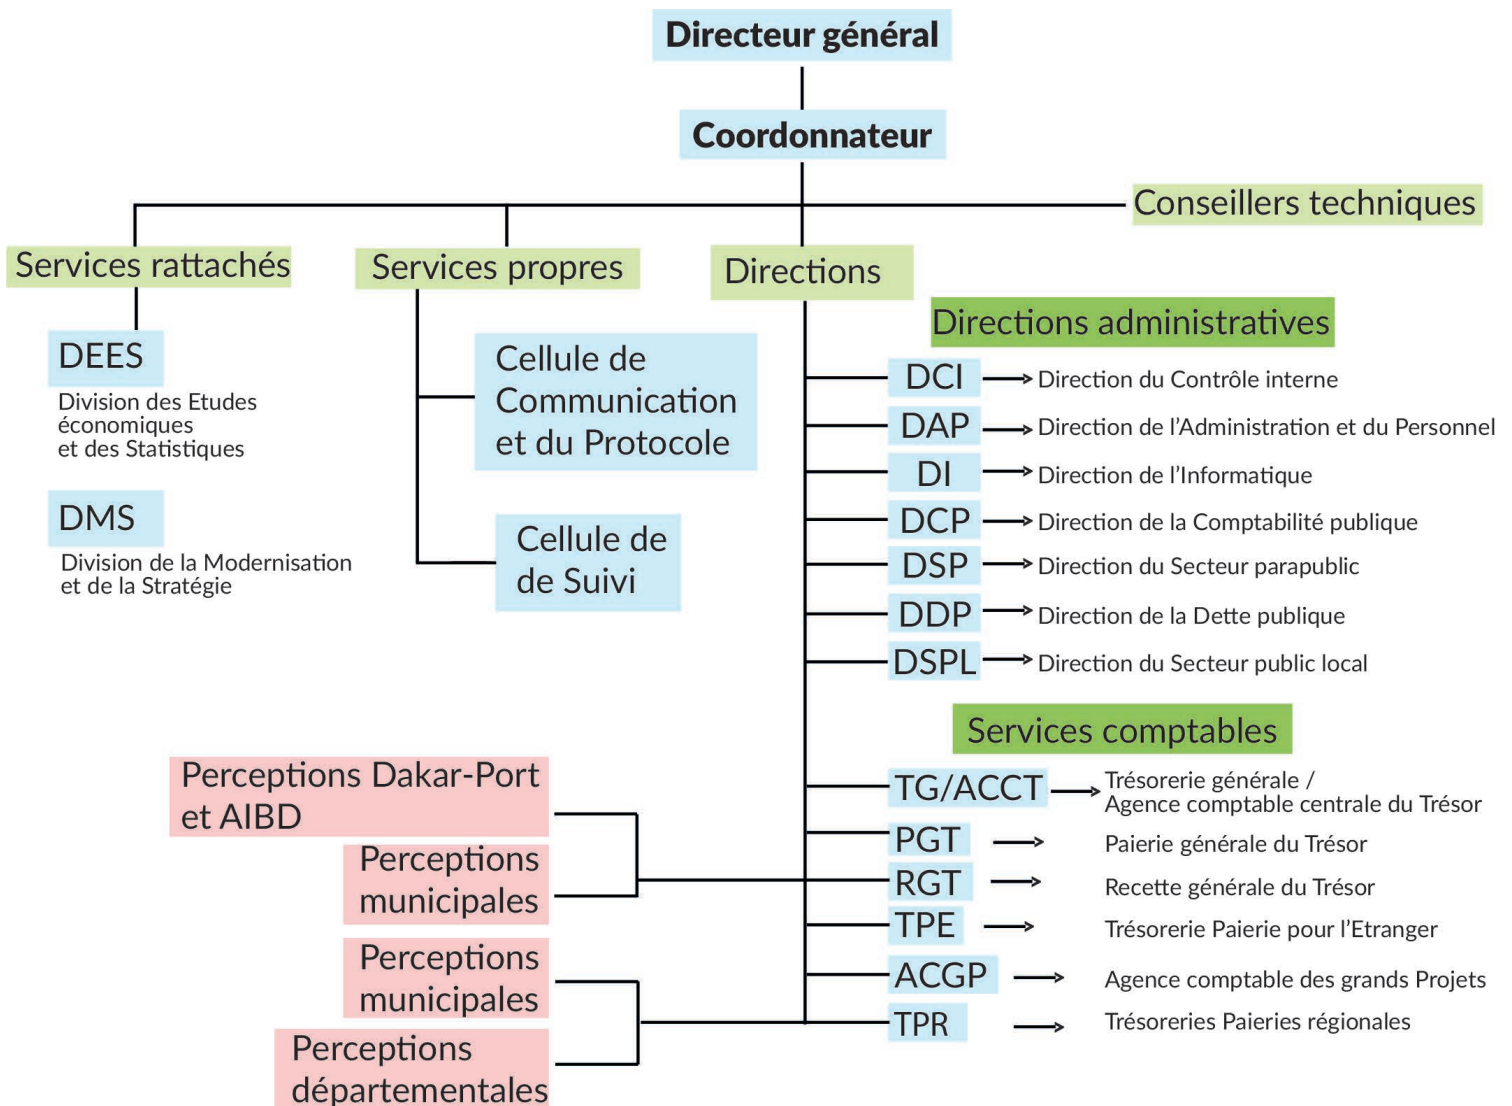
Directeur général

Coordonnateur

Conseillers techniques

Services rattachés

Services propres

Directions

DEES
Division des Etudes économiques et des Statistiques

DMS
Division de la Modernisation et de la Stratégie

Cellule de Communication et du Protocole

Cellule de de Suivi

Directions administratives

DCI → Direction du Contrôle interne
DAP → Direction de l'Administration et du Personnel
DI → Direction de l'Informatique
DCP → Direction de la Comptabilité publique
DSP → Direction du Secteur parapublic
DDP → Direction de la Dette publique
DSPL → Direction du Secteur public local

Services comptables

TG/ACCT → Trésorerie générale / Agence comptable centrale du Trésor
PGT → Paierie générale du Trésor
RGT → Recette générale du Trésor
TPE → Trésorerie Paierie pour l'Etranger
ACGP → Agence comptable des grands Projets
TPR → Trésoreries Paieries régionales

Perceptions Dakar-Port et AIBD

Perceptions municipales

Perceptions municipales

Perceptions départementales